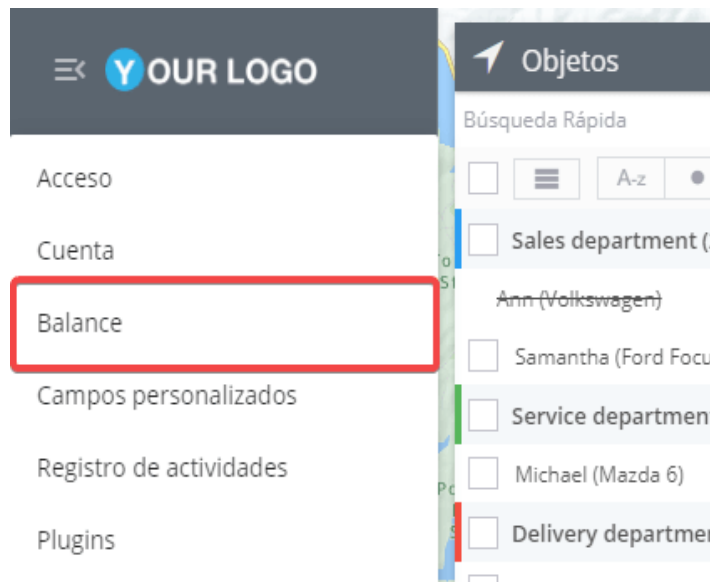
YOUR LOGO

Acceso

Cuenta

Balance

Campos personalizados

Registro de actividades

Plugins

Objetos

Búsqueda Rápida

A-z

Sales department (

~~Ann (Volkswagen)~~

Samantha (Ford Focu

Service departmen

Michael (Mazda 6)

Delivery departme